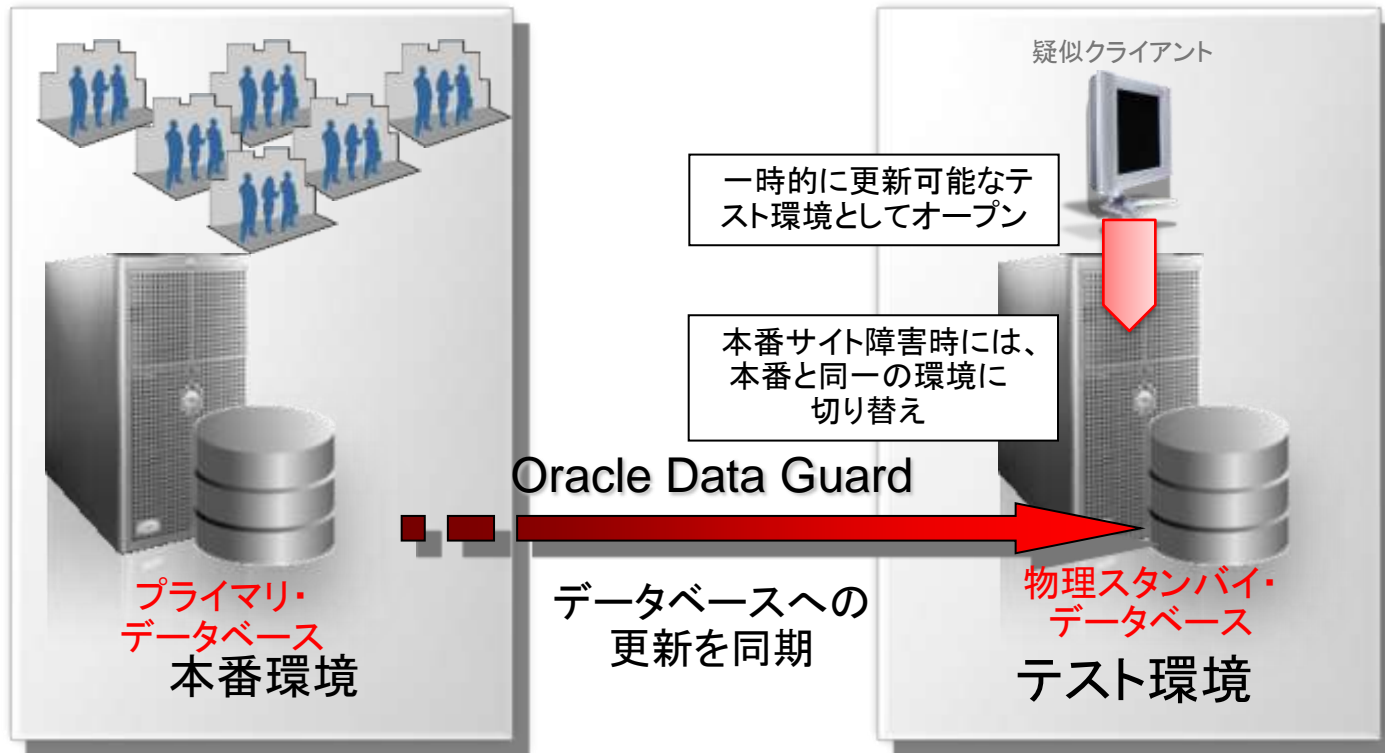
疑似クライアント

一時的に更新可能なテスト環境としてオープン

本番サイト障害時には、本番と同一の環境に切り替え

Oracle Data Guard

プライマリ・データベース

本番環境

データベースへの更新を同期

物理スタンバイ・データベース

テスト環境